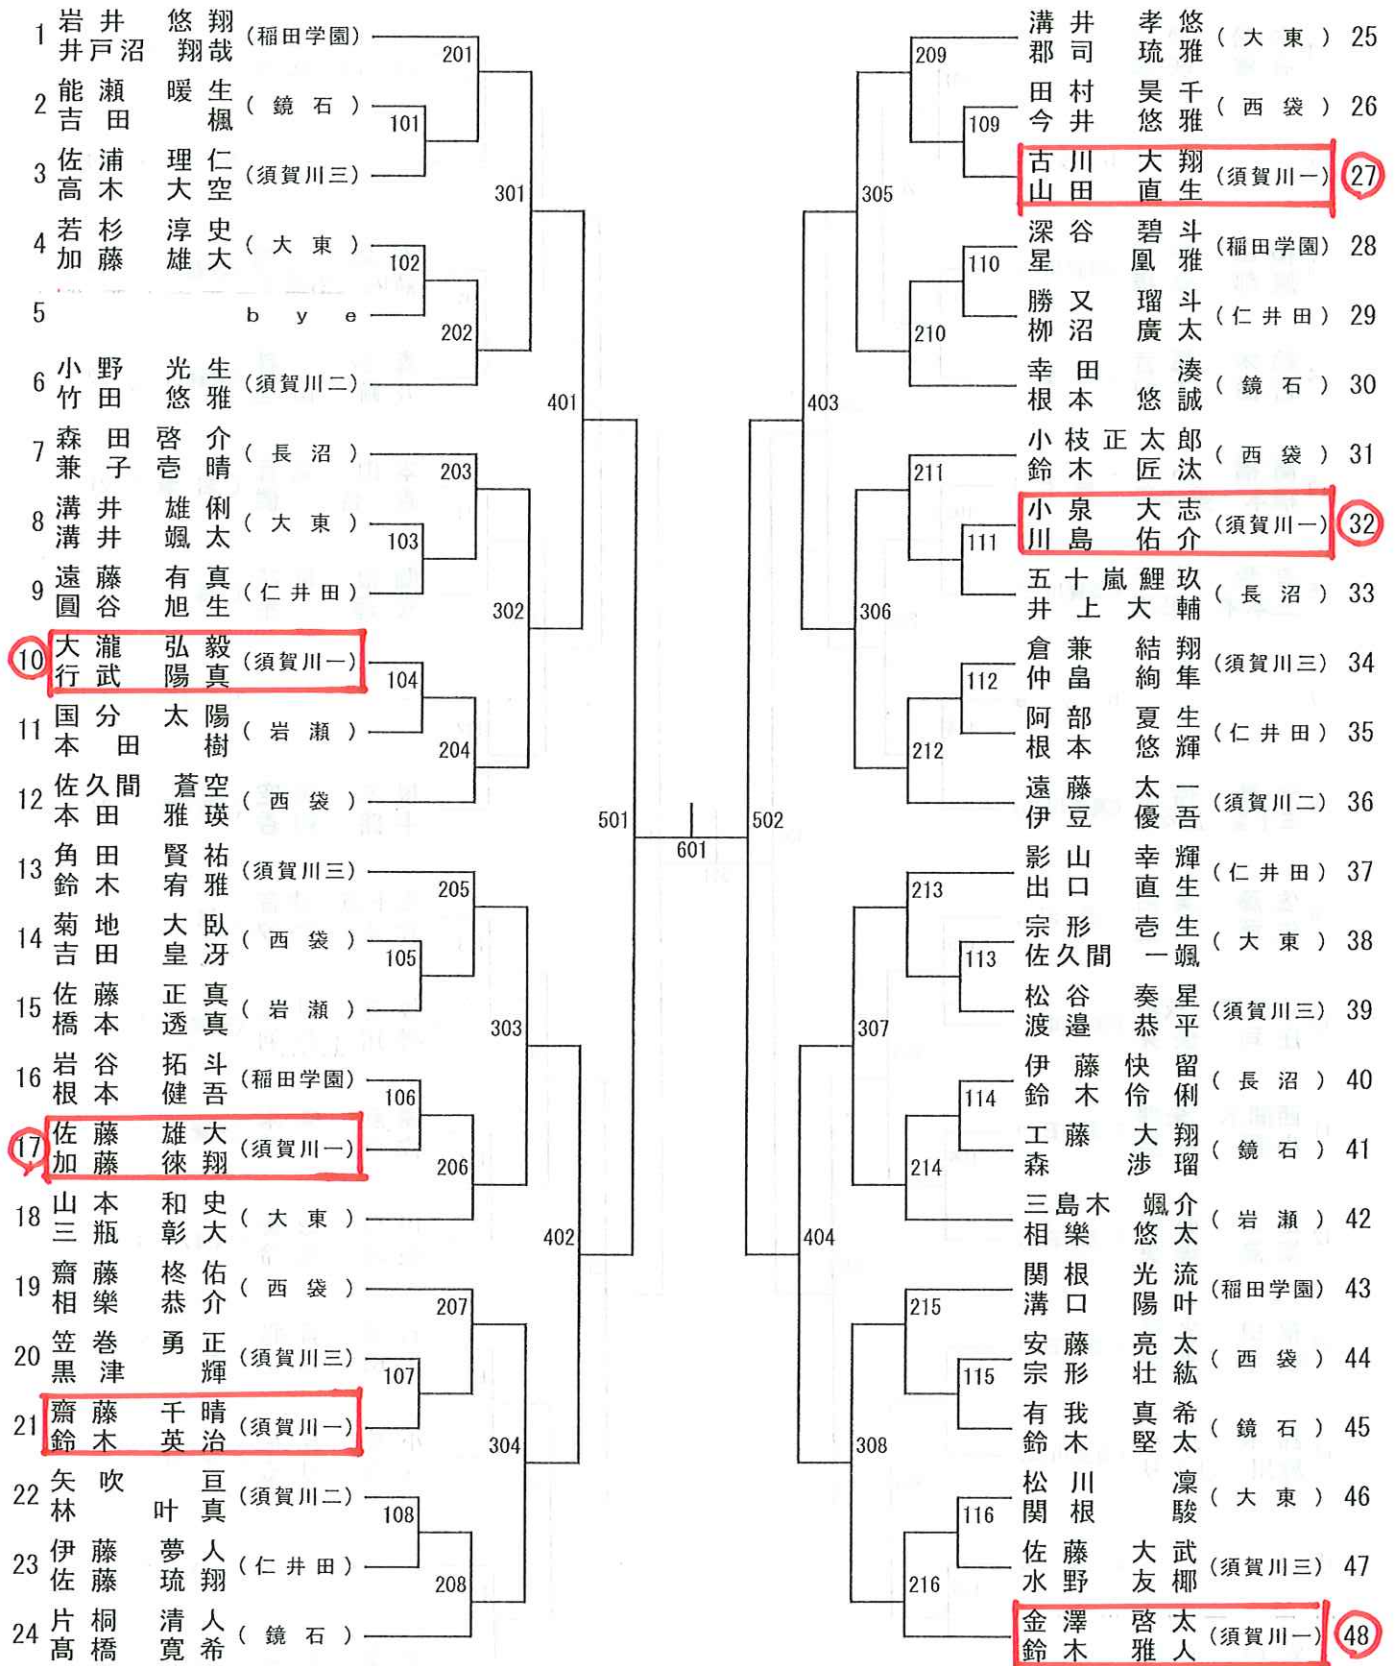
1 岩井 悠翔 井戸沼 翔哉 (稲田学園)
2 能瀬 暖生 吉田 楓 (鏡石)
3 佐浦 理仁 高木 大空 (須賀川三)
4 若杉 淳史 加藤 雄大 (大東)
5 bye
6 小野 光生 竹田 悠雅 (須賀川二)
7 森田 啓介 兼子 壱晴 (長沼)
8 溝井 雄俐 溝井 颯太 (大東)
9 遠藤 有真 圓谷 旭生 (仁井田)
10 大瀧 弘毅 行武 陽真 (須賀川一)
11 国分 太陽 本田 樹 (岩瀬)
12 佐久間 蒼空 本田 雅瑛 (西袋)
13 角田 賢祐 鈴木 宥雅 (須賀川三)
14 菊地 大臥 吉田 皇冴 (西袋)
15 佐藤 正真 橋本 透真 (岩瀬)
16 岩谷 拓斗 根本 健吾 (稲田学園)
17 佐藤 雄大 加藤 徠翔 (須賀川一)
18 山本 和史 三瓶 彰大 (大東)
19 齋藤 柊佑 相樂 恭介 (西袋)
20 笠巻 勇正 黒津 輝 (須賀川三)
21 齋藤 千晴 鈴木 英治 (須賀川一)
22 矢吹 亘 林 叶真 (須賀川二)
23 伊藤 夢人 佐藤 琉翔 (仁井田)
24 片桐 清人 髙橋 寛希 (鏡石)

101 102 103 104 105 106 107 108
201 202 203 204 205 206 207 208
301 302 303 304
401 402
501 601 502
403 404
305 306 307 308
209 210 211 212 213 214 215 216
109 110 111 112 113 114 115 116

溝井 孝悠 郡司 琉雅 (大東) 25
田村 昊千 今井 悠雅 (西袋) 26
古川 大翔 山田 直生 (須賀川一) 27
深谷 碧斗 星 凰雅 (稲田学園) 28
勝又 瑠斗 柳沼 廣太 (仁井田) 29
幸田 湊 根本 悠誠 (鏡石) 30
小枝 正太郎 鈴木 匠汰 (西袋) 31
小泉 大志 川島 佑介 (須賀川一) 32
五十嵐 鯉玖 井上 大輔 (長沼) 33
倉兼 結翔 仲畠 絢隼 (須賀川三) 34
阿部 夏生 根本 悠輝 (仁井田) 35
遠藤 太一 伊豆 優吾 (須賀川二) 36
影山 幸輝 出口 直生 (仁井田) 37
宗形 壱生 佐久間 一颯 (大東) 38
松谷 奏星 渡邉 恭平 (須賀川三) 39
伊藤 快留 鈴木 伶俐 (長沼) 40
工藤 大翔 森 渉瑠 (鏡石) 41
三島木 颯介 相樂 悠太 (岩瀬) 42
関根 光流 溝口 陽叶 (稲田学園) 43
安藤 亮太 宗形 壮紘 (西袋) 44
有我 真希 鈴木 堅太 (鏡石) 45
松川 凜 関根 駿 (大東) 46
佐藤 大武 水野 友椰 (須賀川三) 47
金澤 啓太 鈴木 雅人 (須賀川一) 48